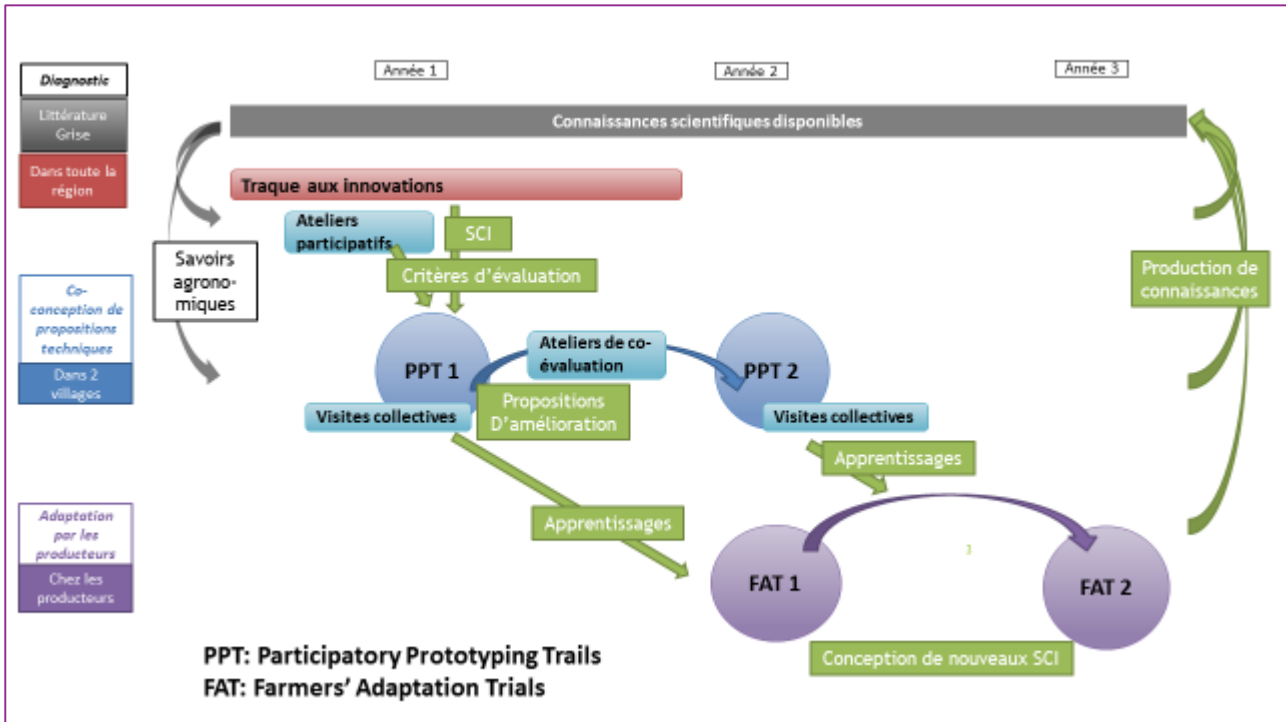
Diagnostic

Littérature Grise

Dans toute la région

Co-conception de propositions techniques

Dans 2 villages

Adaptation par les producteurs

Chez les producteurs

Année 1

Année 2

Année 3

Connaissances scientifiques disponibles

Traque aux innovations

Ateliers participatifs

SCI

Critères d'évaluation

Savoirs agronomiques

PPT 1

Ateliers de co-évaluation

PPT 2

Visites collectives

Propositions D'amélioration

Visites collectives

Apprentissages

Apprentissages

Production de connaissances

FAT 1

3

FAT 2

Conception de nouveaux SCI

PPT: Participatory Prototyping Trails
FAT: Farmers' Adaptation Trials